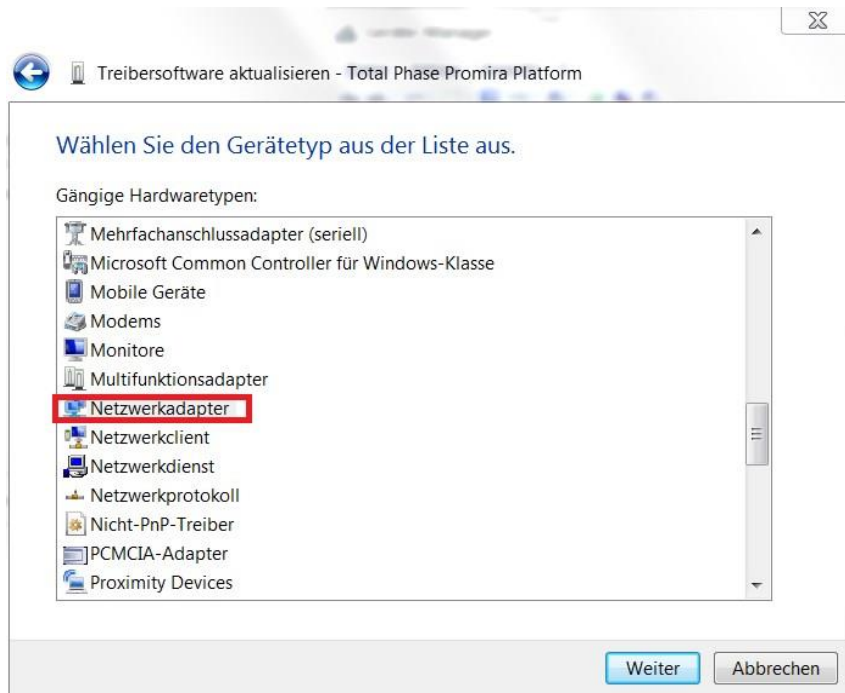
Treibersoftware aktualisieren - Total Phase Promira Platform

Wählen Sie den Gerätetyp aus der Liste aus.

Gängige Hardwaretypen:

Mehrfachanschlussadapter (seriell)
Microsoft Common Controller für Windows-Klasse
Mobile Geräte
Modems
Monitore
Multifunktionsadapter
Netzwerkadapter
Netzwerkclient
Netzwerkdienst
Netzwerkprotokoll
Nicht-PnP-Treiber
PCMCIA-Adapter
Proximity Devices

Weiter
Abbrechen